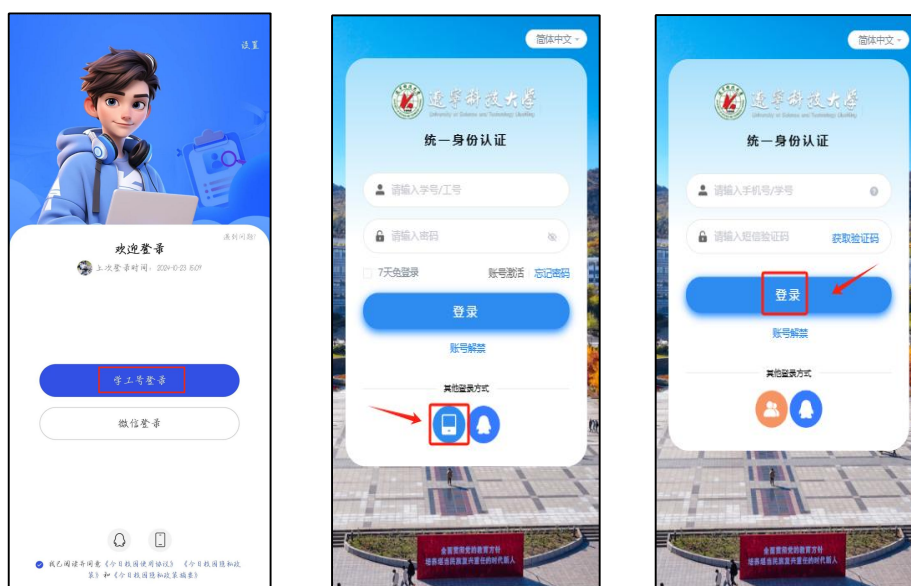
设置

遇到问题?

欢迎登录

上次登录时间: 2024-10-23 15:09

学工号登录

微信登录

我已阅读并同意《今日校园使用协议》《今日校园隐私政策》和《今日校园隐私政策摘要》

简体中文

辽宁科技大学
University of Science and Technology Liaoning

统一身份认证

请输入学号/工号

请输入密码

7天免登录

账号激活 | 忘记密码

登录

账号解禁

其他登录方式

简体中文

辽宁科技大学
University of Science and Technology Liaoning

统一身份认证

请输入手机号/学号

请输入短信验证码

获取验证码

登录

账号解禁

其他登录方式